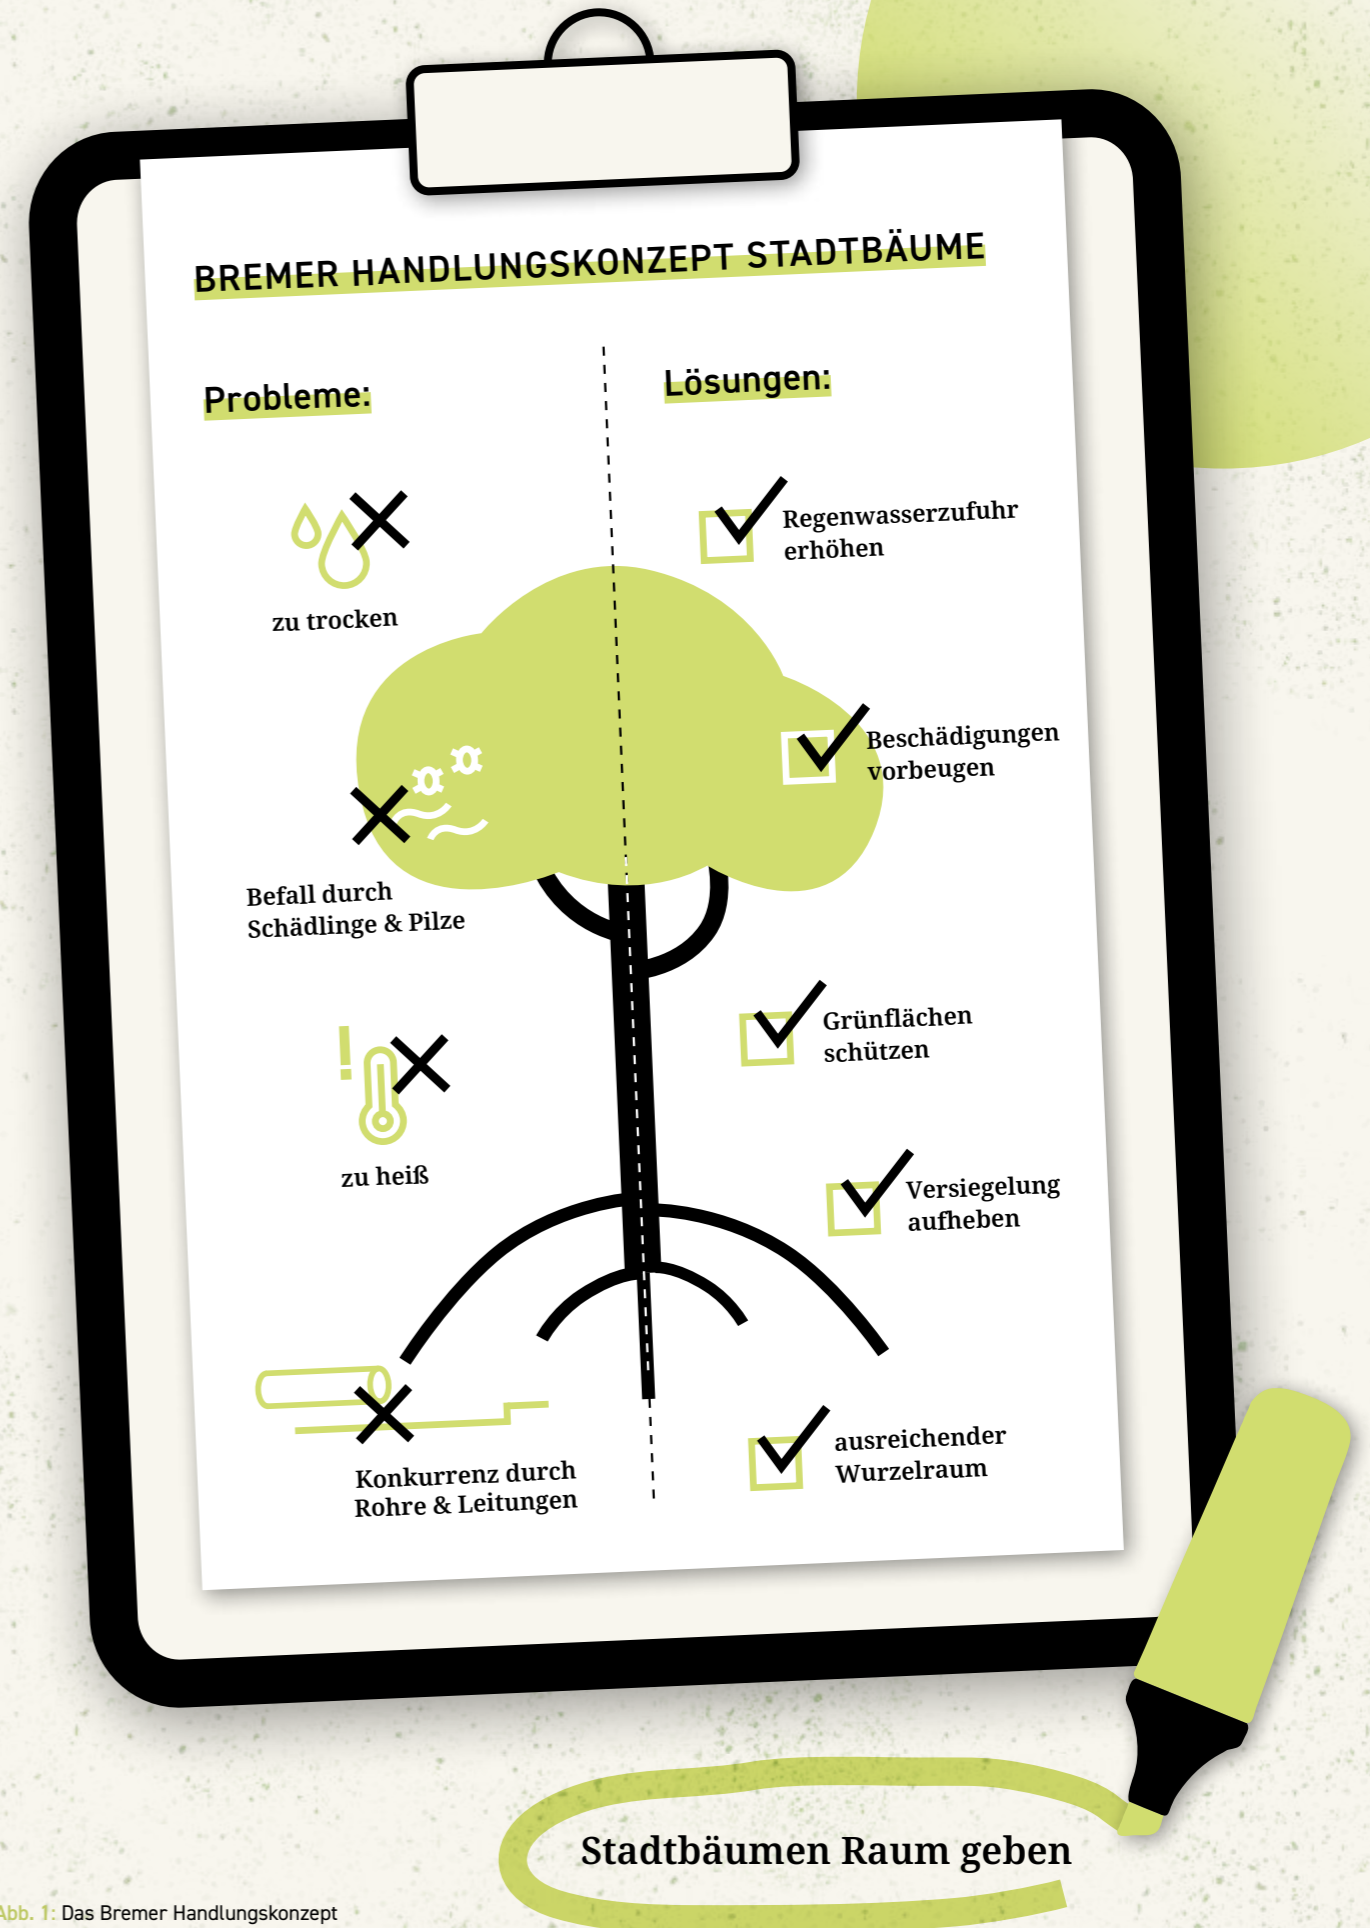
BREMER HANDLUNGSKONZEPT STADTBÄUME

Probleme:

Lösungen:

Regenwasserzufuhr erhöhen

zu trocken

Beschädigungen vorbeugen

Befall durch Schädlinge & Pilze

Grünflächen schützen

zu heiß

Versiegelung aufheben

ausreichender Wurzelraum

Konkurrenz durch Rohre & Leitungen

Stadtbäumen Raum geben

Abb. 1: Das Bremer Handlungskonzept